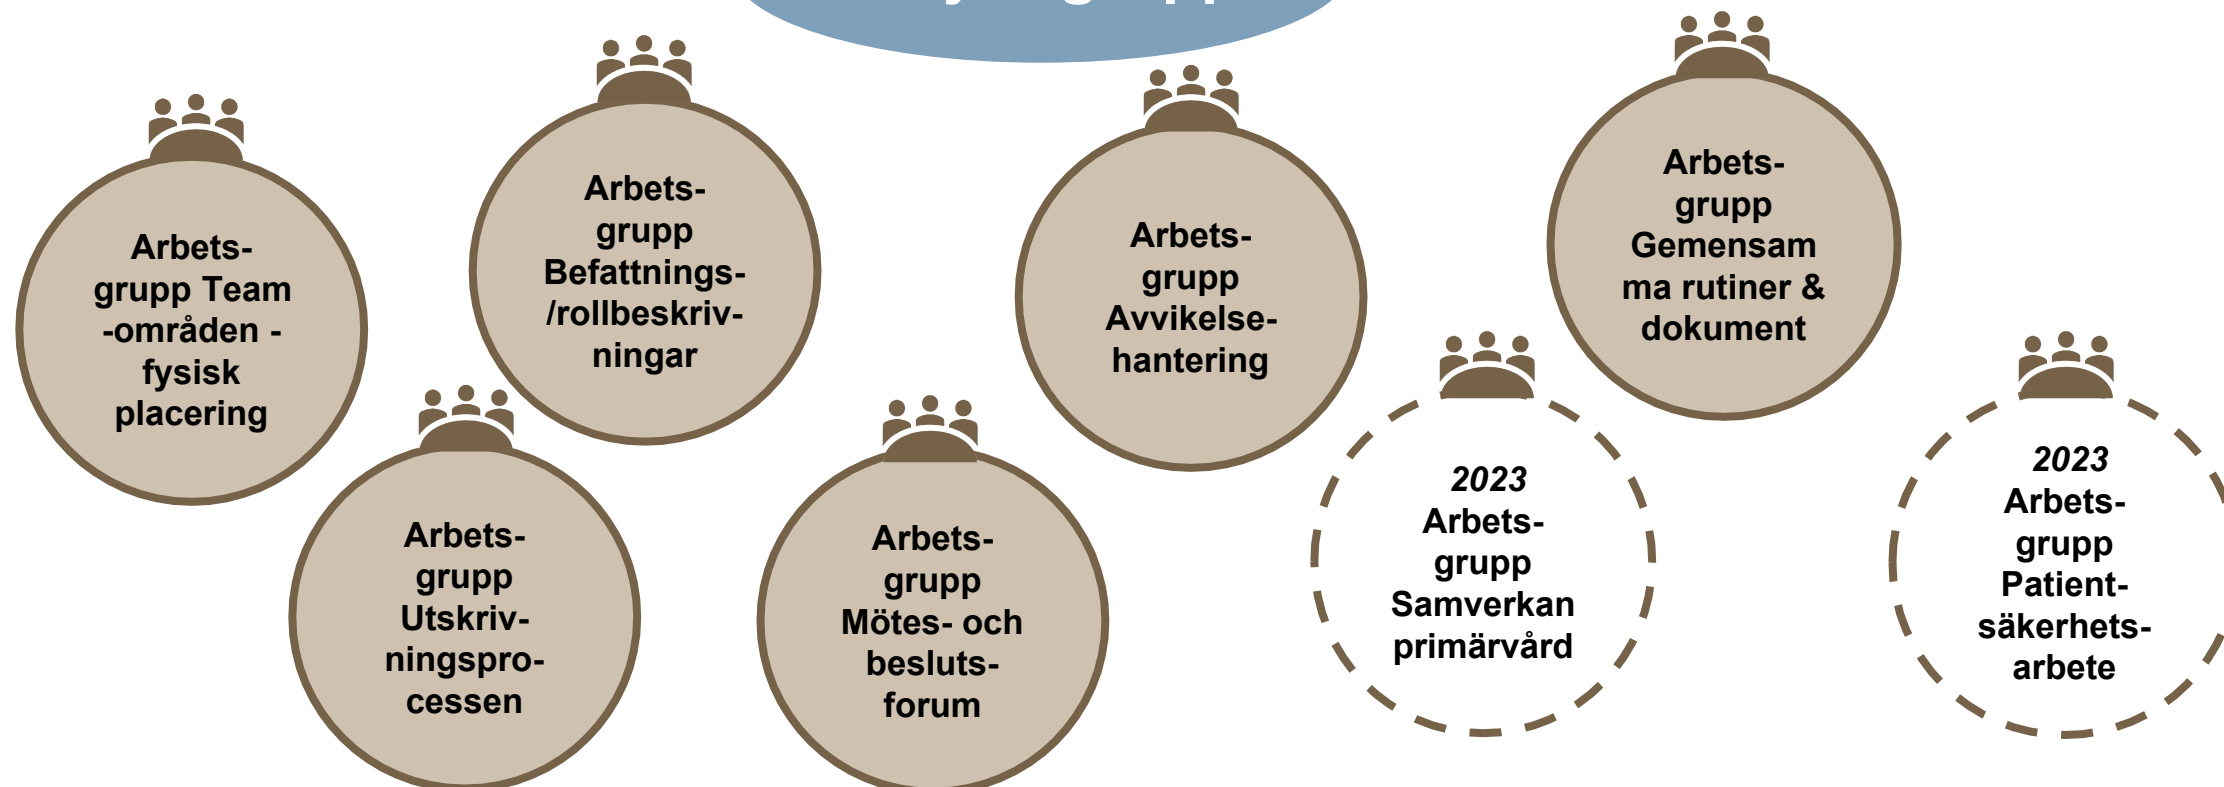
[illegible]

Arbetsgrupp Team -områden - fysisk placering

Arbetsgrupp Befattnings- /rollbeskrivningar

Arbetsgrupp Utskrivningsprocessen

Arbetsgrupp Mötes- och besluts- forum

Arbetsgrupp Avvikelsehantering

Arbetsgrupp Gemensamma rutiner & dokument

*2023* Arbetsgrupp Samverkan primärvård

*2023* Arbetsgrupp Patientsäkerhetsarbete